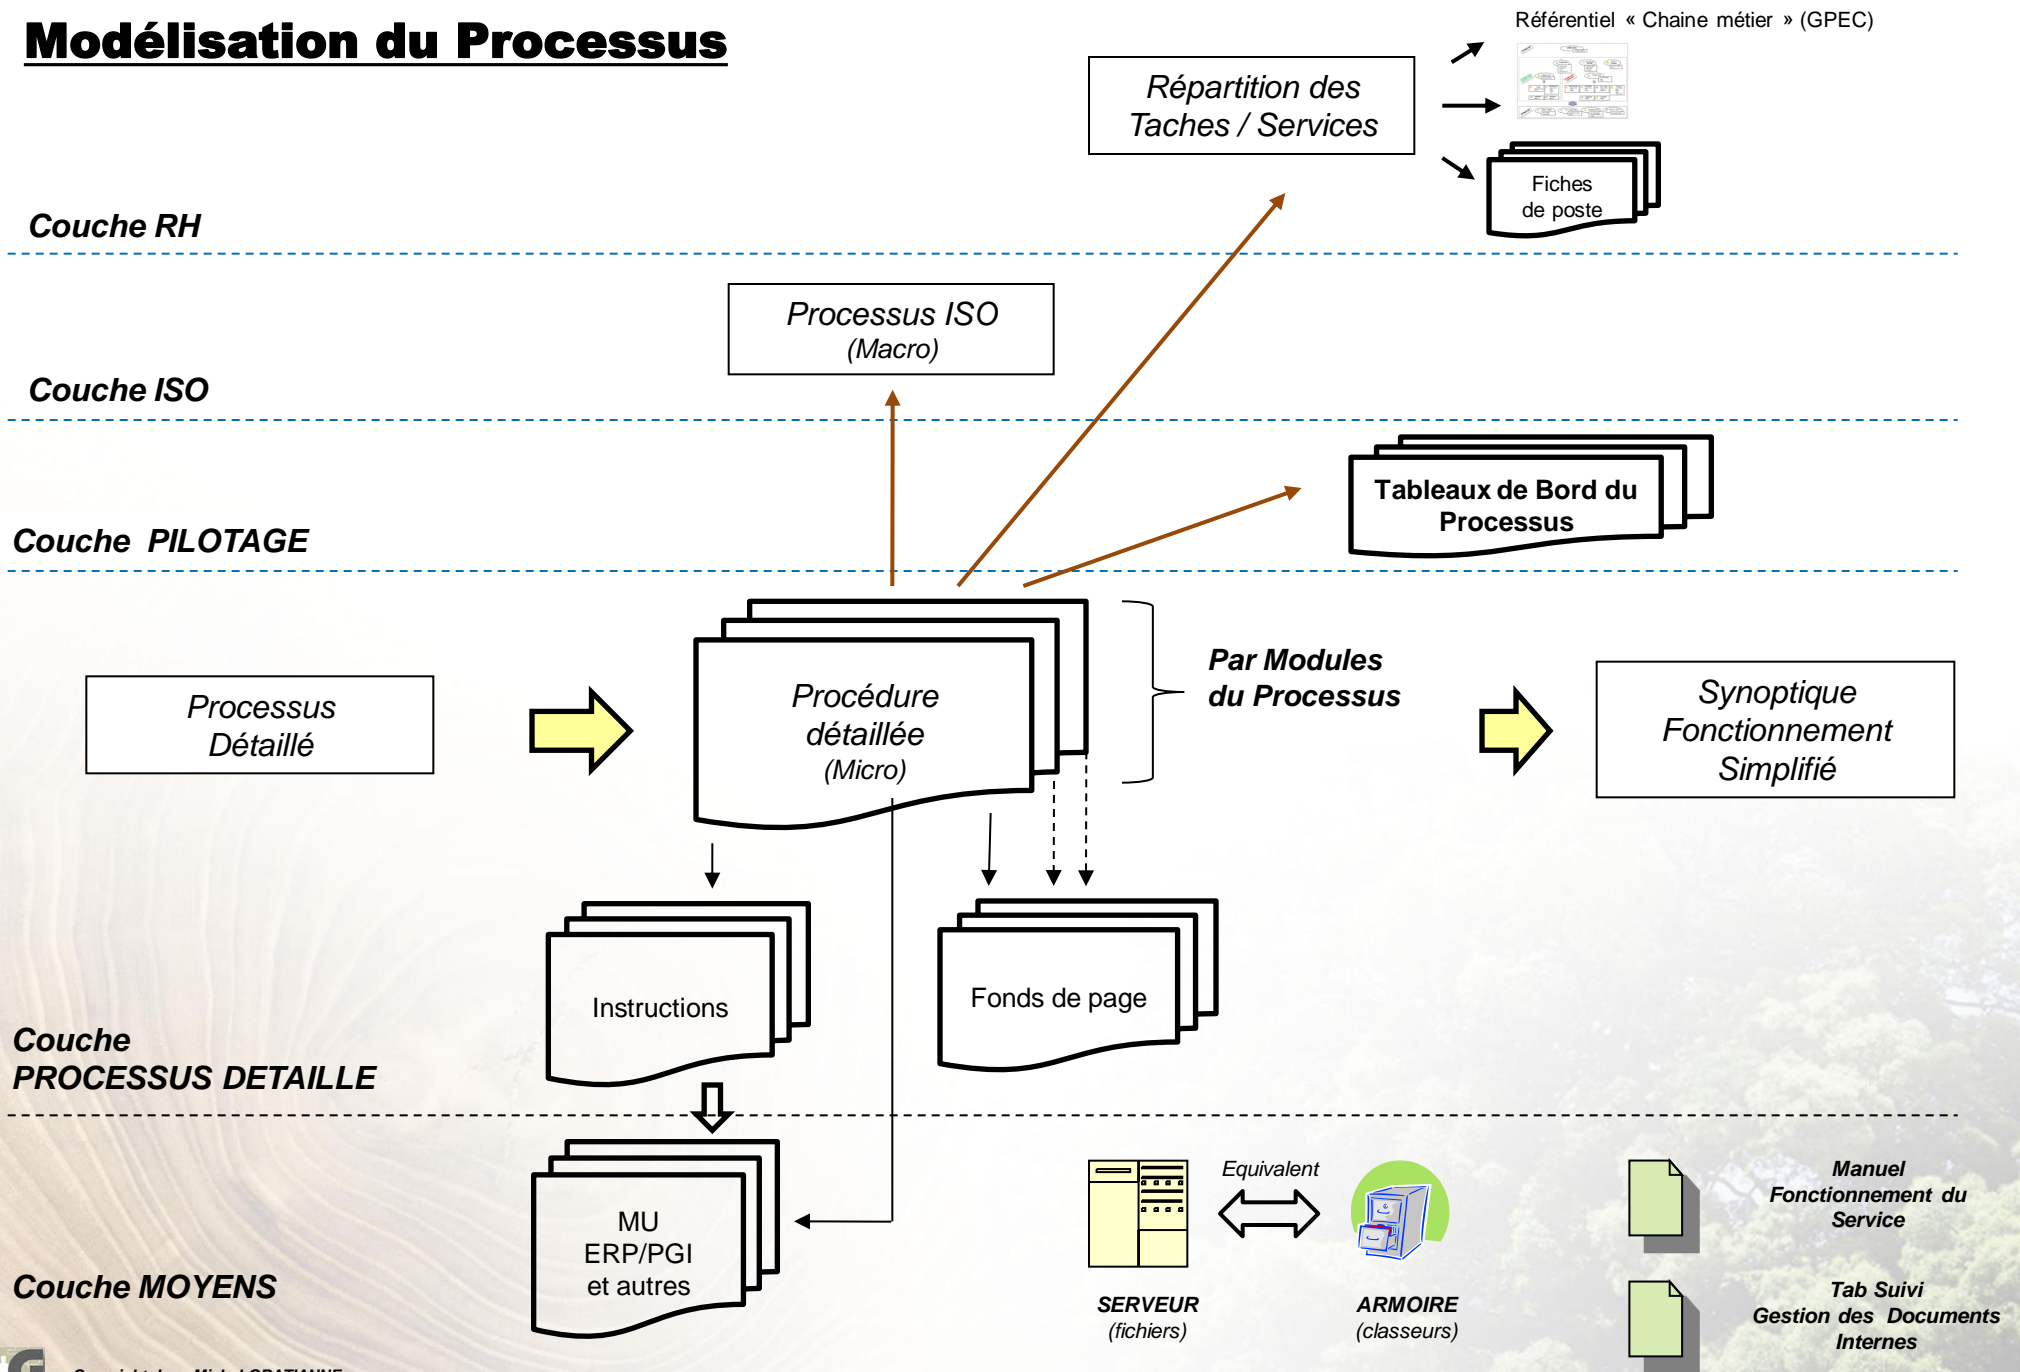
Modélisation du Processus

Référentiel « Chaine métier » (GPEC)

Répartition des Taches / Services

Fiches de poste

Couche RH

Processus ISO (Macro)

Couche ISO

Tableaux de Bord du Processus

Couche PILOTAGE

Processus Détaillé

Procédure détaillée (Micro)

Par Modules du Processus

Synoptique Fonctionnement Simplifié

Instructions

Fonds de page

Couche PROCESSUS DETAILLE

MU ERP/PGI et autres

Equivalent

SERVEUR (fichiers)

ARMOIRE (classeurs)

Manuel Fonctionnement du Service

Tab Suivi Gestion des Documents Internes

Couche MOYENS

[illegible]